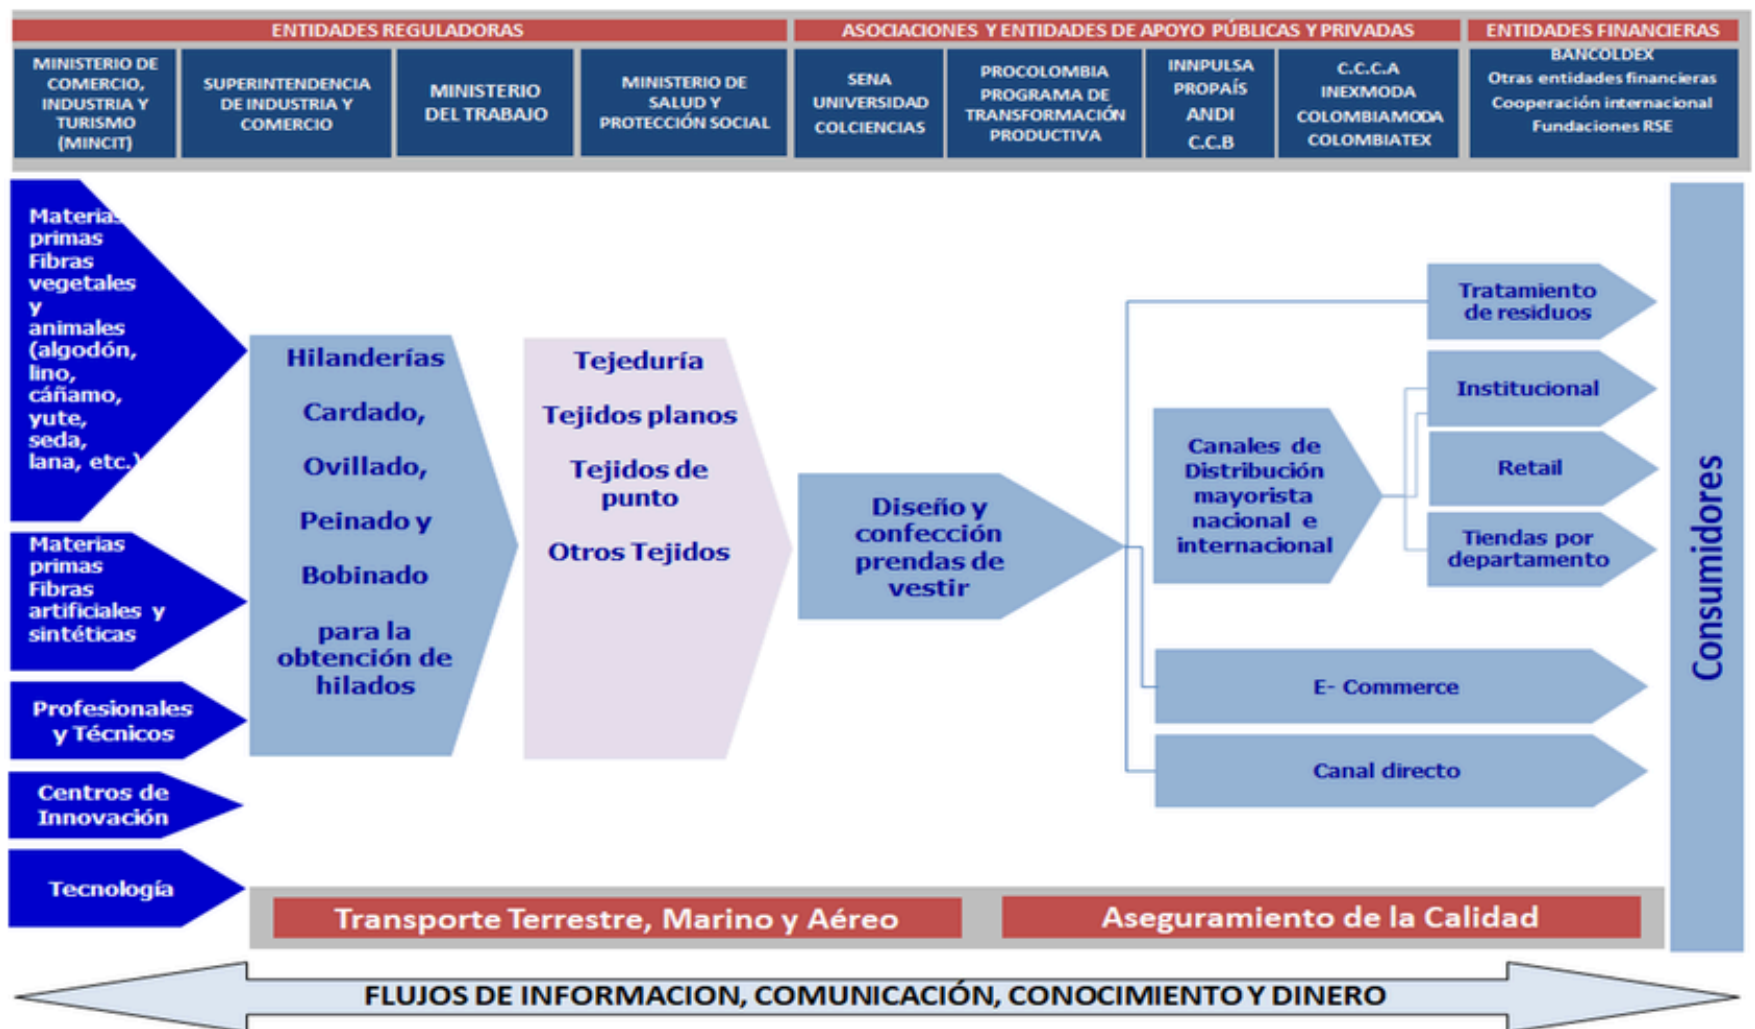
ENTIDADES REGULADORAS

MINISTERIO DE COMERCIO, INDUSTRIA Y TURISMO (MINCIT)

SUPERINTENDENCIA DE INDUSTRIA Y COMERCIO

MINISTERIO DEL TRABAJO

MINISTERIO DE SALUD Y PROTECCIÓN SOCIAL

ASOCIACIONES Y ENTIDADES DE APOYO PÚBLICAS Y PRIVADAS

SENA
UNIVERSIDAD
COLCIENCIAS

PROCOLOMBIA
PROGRAMA DE TRANSFORMACIÓN PRODUCTIVA

INNPULSA
PROPAÍS
ANDI
C.C.B

C.C.C.A
INEXMODA
COLOMBIAMODA
COLOMBIATEX

ENTIDADES FINANCIERAS

BANCOLDEX
Otras entidades financieras
Cooperación internacional
Fundaciones RSE

Materias primas Fibras vegetales y animales (algodón, lino, cáñamo, yute, seda, lana, etc.)

Materias primas Fibras artificiales y sintéticas

Profesionales y Técnicos

Centros de Innovación

Tecnología

Hilanderías
Cardado,
Ovillado,
Peinado y
Bobinado
para la obtención de hilados

Tejeduría
Tejidos planos
Tejidos de punto
Otros Tejidos

Diseño y confección prendas de vestir

Canales de Distribución mayorista nacional e internacional

Tratamiento de residuos

Institucional

Retail

Tiendas por departamento

E- Commerce

Canal directo

Consumidores

Transporte Terrestre, Marino y Aéreo

Aseguramiento de la Calidad

FLUJOS DE INFORMACION, COMUNICACIÓN, CONOCIMIENTO Y DINERO